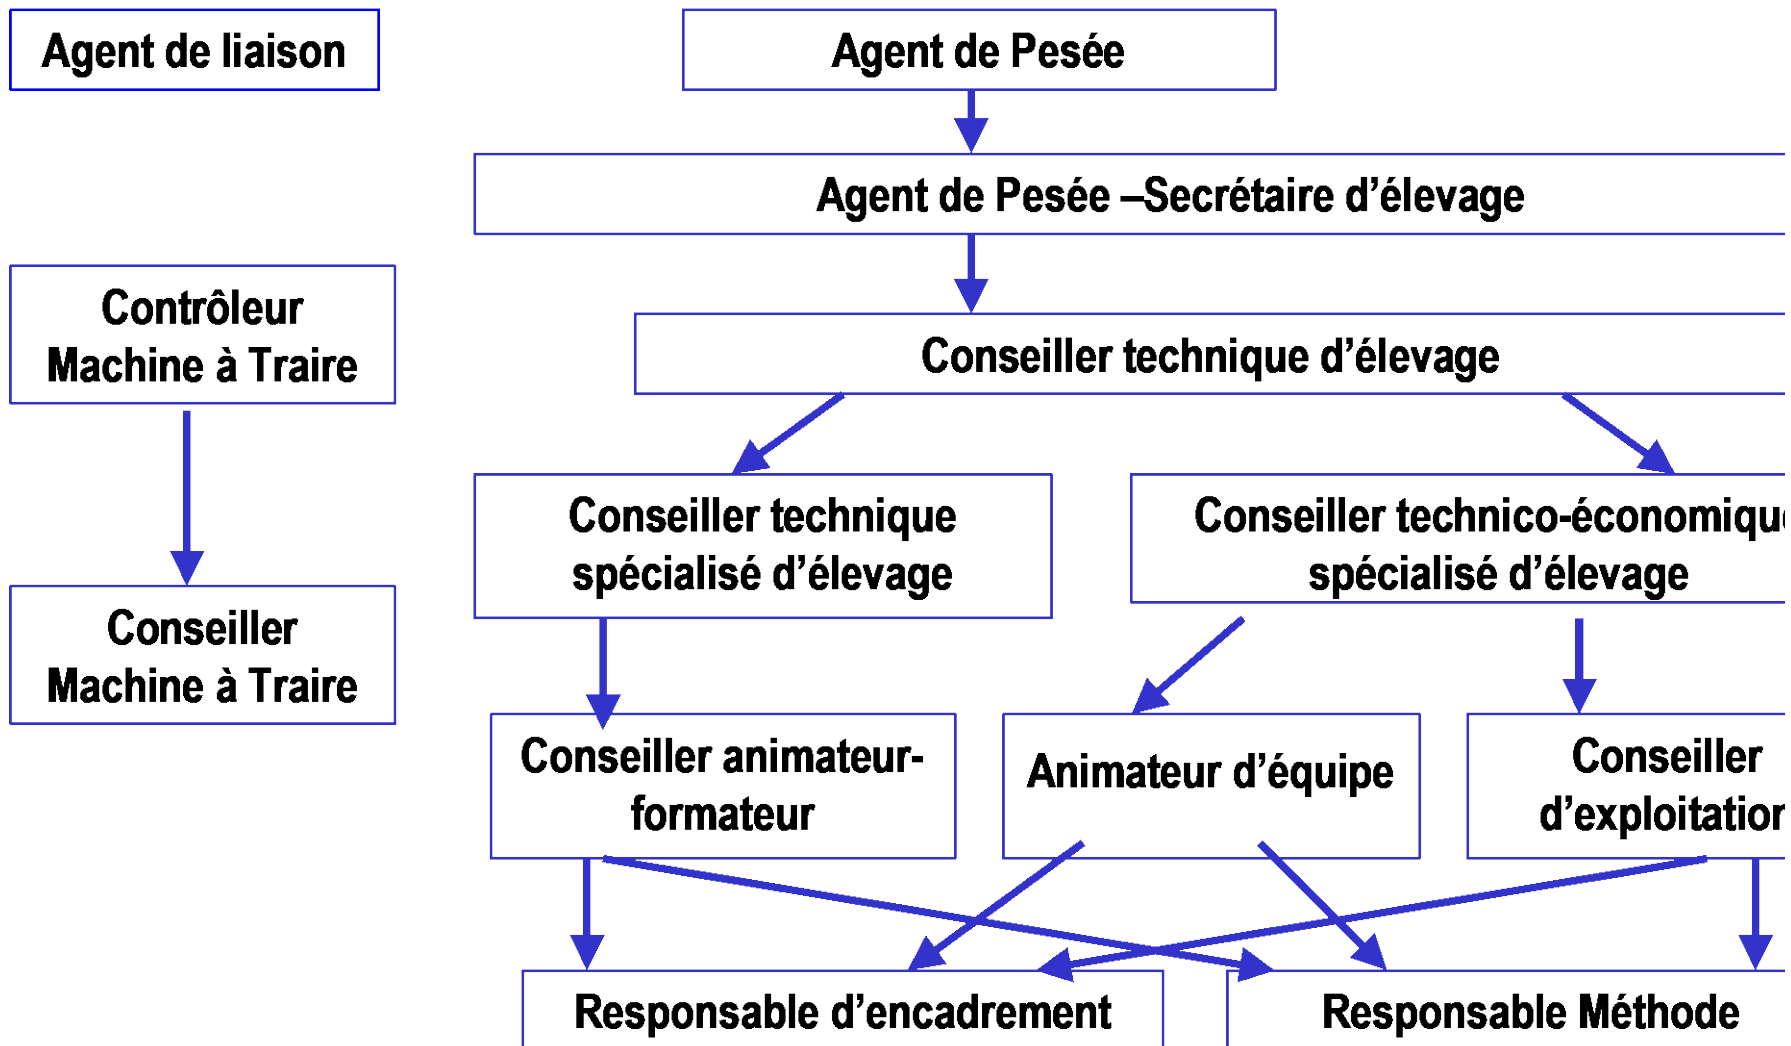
Agent de liaison

Agent de Pesée

Agent de Pesée –Secrétaire d'élevage

Contrôleur Machine à Traire

Conseiller technique d'élevage

Conseiller Machine à Traire

Conseiller technique spécialisé d'élevage

Conseiller technico-économiqu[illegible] spécialisé d'élevage

Conseiller animateur-formateur

Animateur d'équipe

Conseiller d'exploitatio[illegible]

Responsable d'encadrement

Responsable Méthode